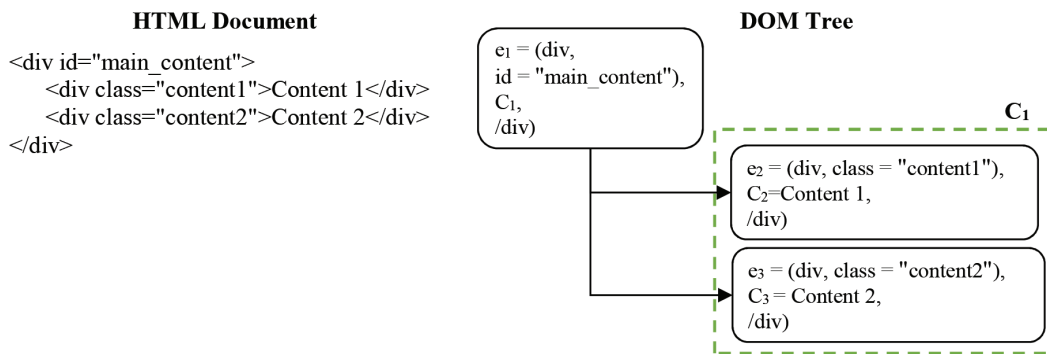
HTML Document

<div id="main_content">
<div class="content1">Content 1</div>
<div class="content2">Content 2</div>
</div>

DOM Tree

$e_1$ = (div, id = "main_content"), $C_1$, /div)

$C_1$

$e_2$ = (div, class = "content1"), $C_2$=Content 1, /div)

$e_3$ = (div, class = "content2"), $C_3$ = Content 2, /div)